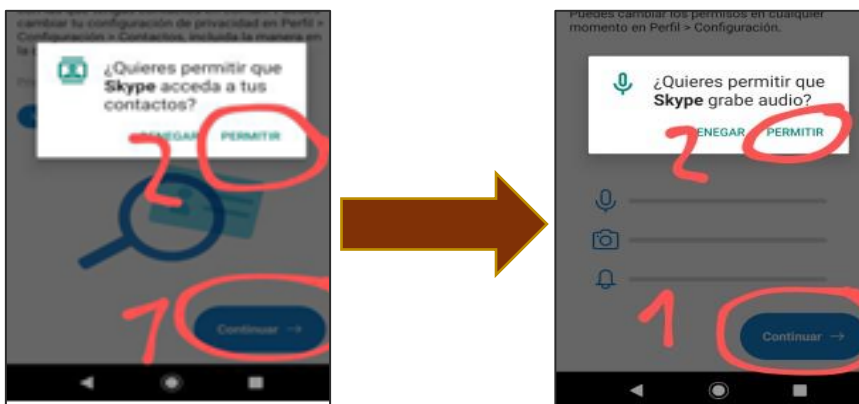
cambiar tu configuración de privacidad en Perfil > Configuración > Contactos, incluida la manera en la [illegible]

¿Quieres permitir que **Skype** acceda a tus contactos?

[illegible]NEGAR PERMITIR

2

1

Continuar →

Puedes cambiar los permisos en cualquier momento en Perfil > Configuración.

¿Quieres permitir que **Skype** grabe audio?

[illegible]NEGAR PERMITIR

2

1

Continuar →